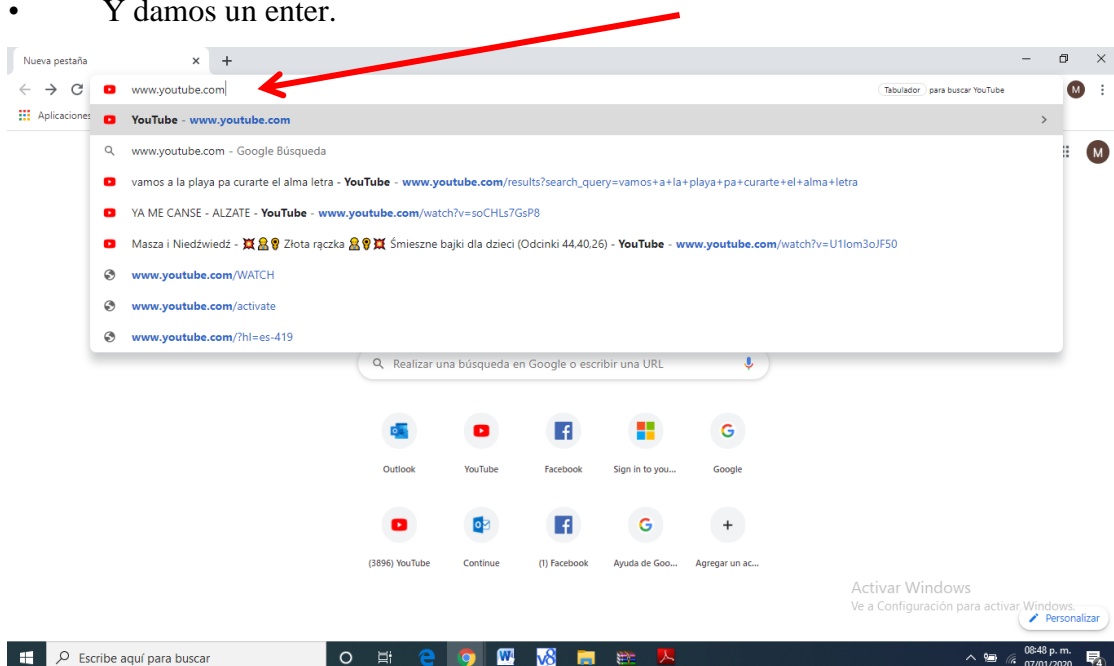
• Y damos un enter.

Nueva pestaña ×
+

www.youtube.com
Tabulador para buscar YouTube
M

Aplicaciones

YouTube - www.youtube.com
www.youtube.com - Google Búsqueda
vamos a la playa pa curarte el alma letra - YouTube - www.youtube.com/results?search_query=vamos+a+la+playa+pa+curarte+el+alma+letra
YA ME CANSE - ALZATE - YouTube - www.youtube.com/watch?v=soCHLs7GsP8
Masza i Niedźwiedź - 💥👷💡 Złota rączka 👷💡💥 Śmieszne bajki dla dzieci (Odcinki 44,40,26) - YouTube - www.youtube.com/watch?v=U1lom3oJF50
www.youtube.com/WATCH
www.youtube.com/activate
www.youtube.com/?hl=es-419

M

Realizar una búsqueda en Google o escribir una URL

Outlook
YouTube
Facebook
Sign in to you...
Google

(3896) YouTube
Continue
(1) Facebook
Ayuda de Goo...
Agregar un ac...

Activar Windows
Ve a Configuración para activar Windows.
Personalizar

Escribe aquí para buscar
08:48 p. m.
07/01/2020
4